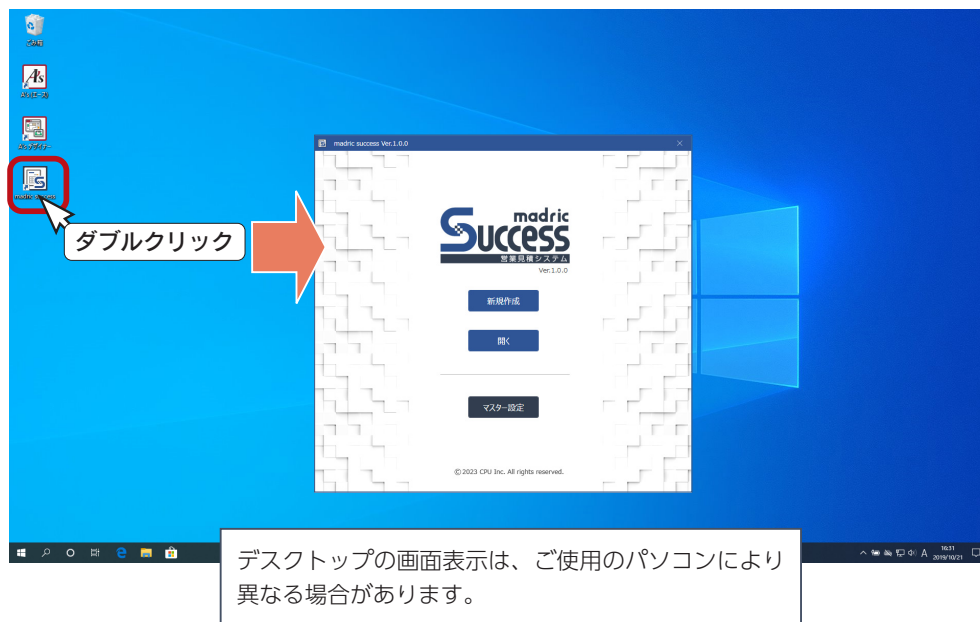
ごみ箱

A's リモート

A's デザイナー

madric success

ダブルクリック

madric success Ver.1.0.0

madric
Success
営業見積システム
Ver.1.0.0

新規作成

開く

マスター設定

© 2023 CPU Inc. All rights reserved.

16:31
2019/10/21

デスクトップの画面表示は、ご使用のパソコンにより異なる場合があります。